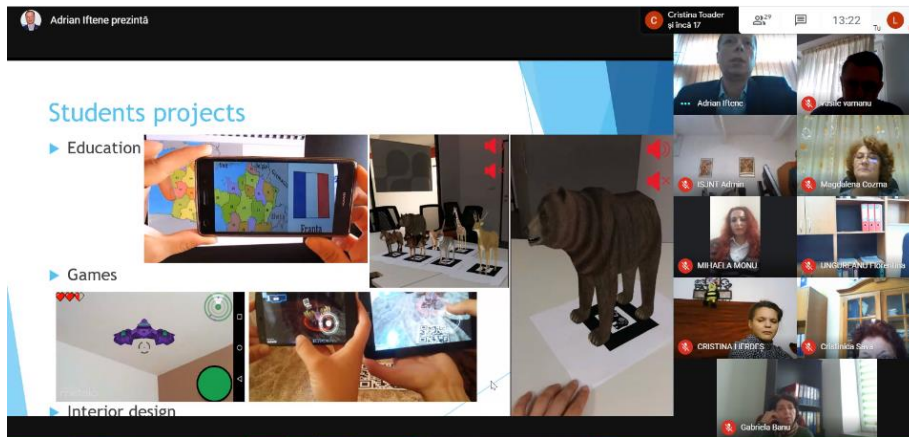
Adrian Iftene prezintă

Cristina Toader și încă 17

29

13:22

Tu

L

C

Students projects

Education

Franța

Games

Interior design

Adrian Iftene

Vasile Vamanu

ISJNT Admin

Magdalena Cozma

MIHAELA MONU

UNGUREANU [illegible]

CRISTINA I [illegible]

Cristinica Sava

Gabriela Banu